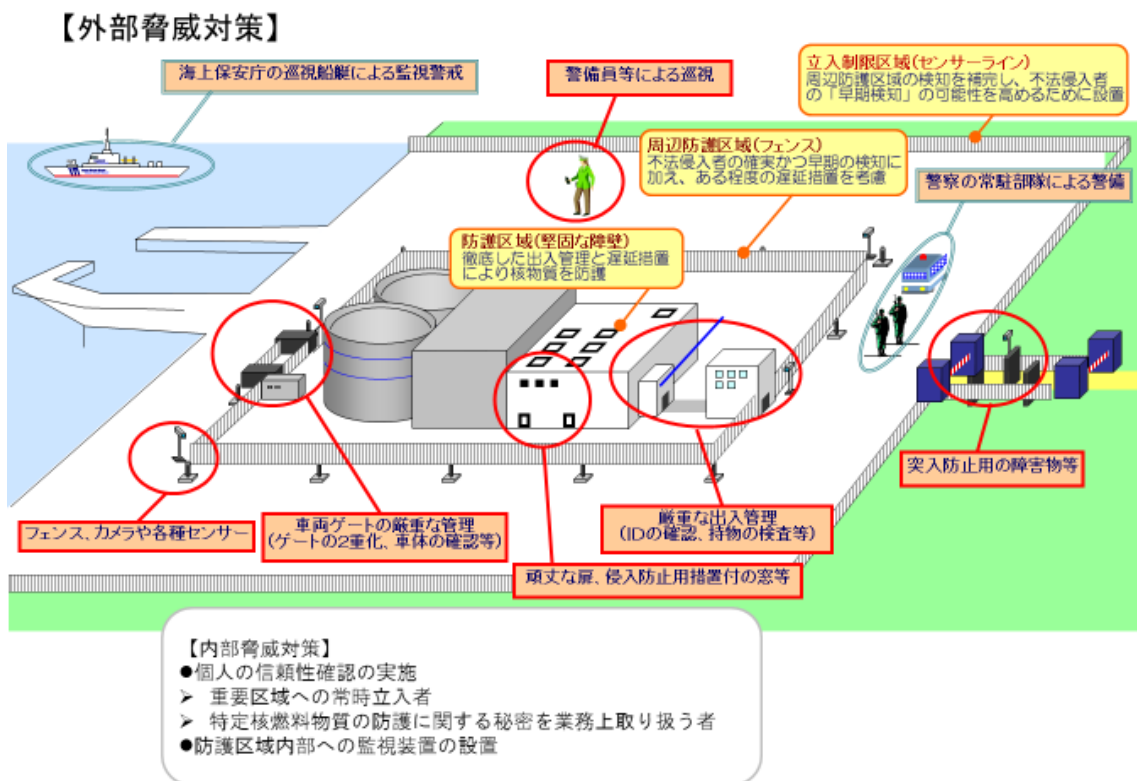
【外部脅威対策】

海上保安庁の巡視船艇による監視警戒

警備員等による巡視

立入制限区域(センサーライン)
周辺防護区域の検知を補完し、不法侵入者の「早期検知」の可能性を高めるために設置

周辺防護区域(フェンス)
不法侵入者の確実かつ早期の検知に加え、ある程度の遅延措置を考慮

警察の常駐部隊による警備

防護区域(堅固な障壁)
徹底した出入管理と遅延措置により核物質を防護

突入防止用の障害物等

フェンス、カメラや各種センサー

車両ゲートの厳重な管理
(ゲートの2重化、車体の確認等)

厳重な出入管理
(IDの確認、持物の検査等)

頑丈な扉、侵入防止用措置付の窓等

【内部脅威対策】
●個人の信頼性確認の実施
➢ 重要区域への常時立入者
➢ 特定核燃料物質の防護に関する秘密を業務上取り扱う者
●防護区域内部への監視装置の設置